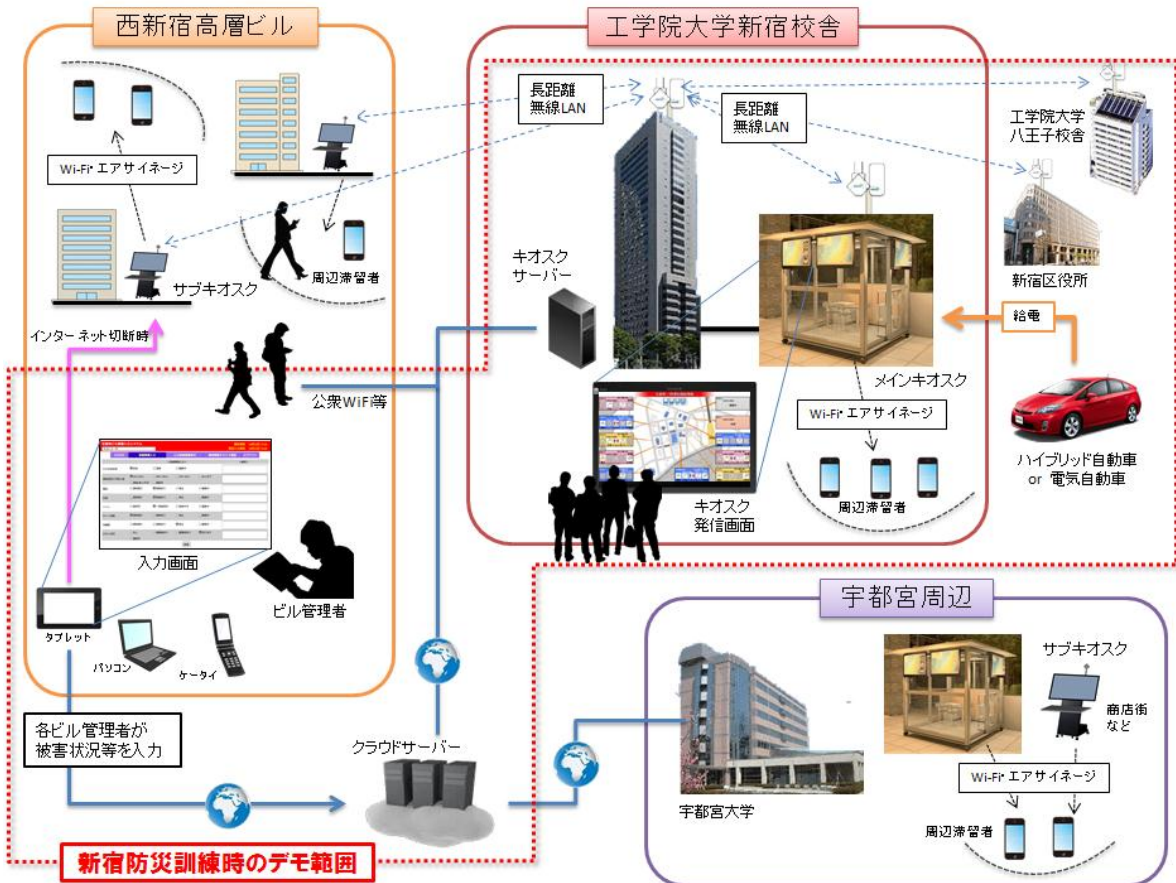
西新宿高層ビル

Wi-Fi· エアサイネージ

サブキオスク

周辺滞留者

インターネット切断時

入力画面

ビル管理者

タブレット

パソコン

ケータイ

各ビル管理者が被害状況等を入力

工学院大学新宿校舎

長距離無線LAN

長距離無線LAN

工学院大学八王子校舎

新宿区役所

キオスクサーバー

給電

メインキオスク

公衆WiFi等

Wi-Fi· エアサイネージ

ハイブリッド自動車 or 電気自動車

キオスク発信画面

周辺滞留者

宇都宮周辺

サブキオスク

商店街など

Wi-Fi· エアサイネージ

周辺滞留者

クラウドサーバー

宇都宮大学

新宿防災訓練時のデモ範囲